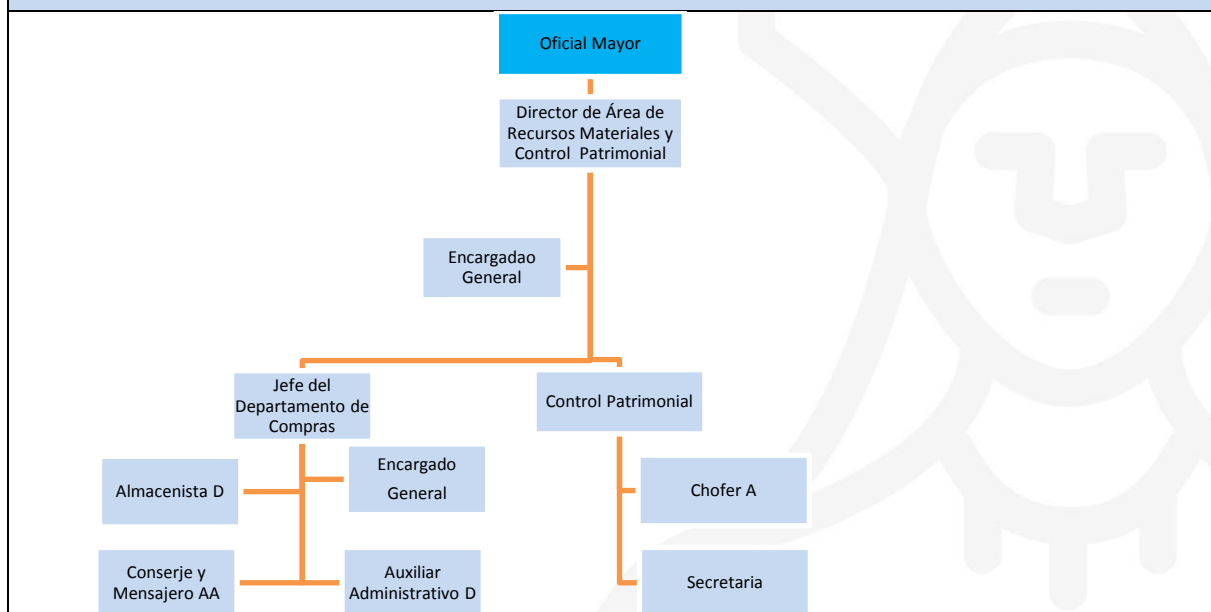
Oficial Mayor

Director de Área de Recursos Materiales y Control Patrimonial

Encargadao General

Jefe del Departamento de Compras

Control Patrimonial

Almacenista D

Encargado General

Chofer A

Conserje y Mensajero AA

Auxiliar Administrativo D

Secretaria